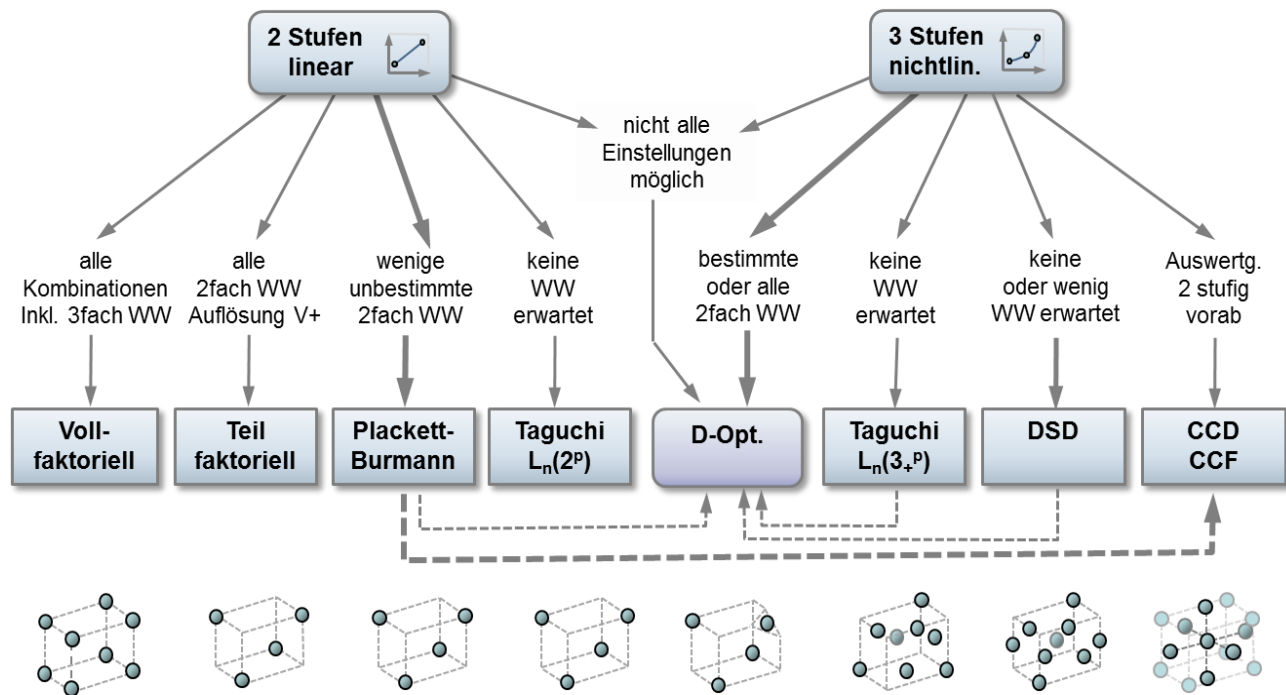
2 Stufen linear

3 Stufen nichtlin.

nicht alle Einstellungen möglich

alle Kombinationen Inkl. 3fach WW

alle 2fach WW Auflösung V+

wenige unbestimmte 2fach WW

keine WW erwartet

bestimmte oder alle 2fach WW

keine WW erwartet

keine oder wenig WW erwartet

Auswertg. 2 stufig vorab

Voll-faktoriell

Teil faktoriell

Plackett-Burmann

Taguchi $L_n(2^p)$

D-Opt.

Taguchi $L_n(3_+{}^p)$

DSD

CCD CCF